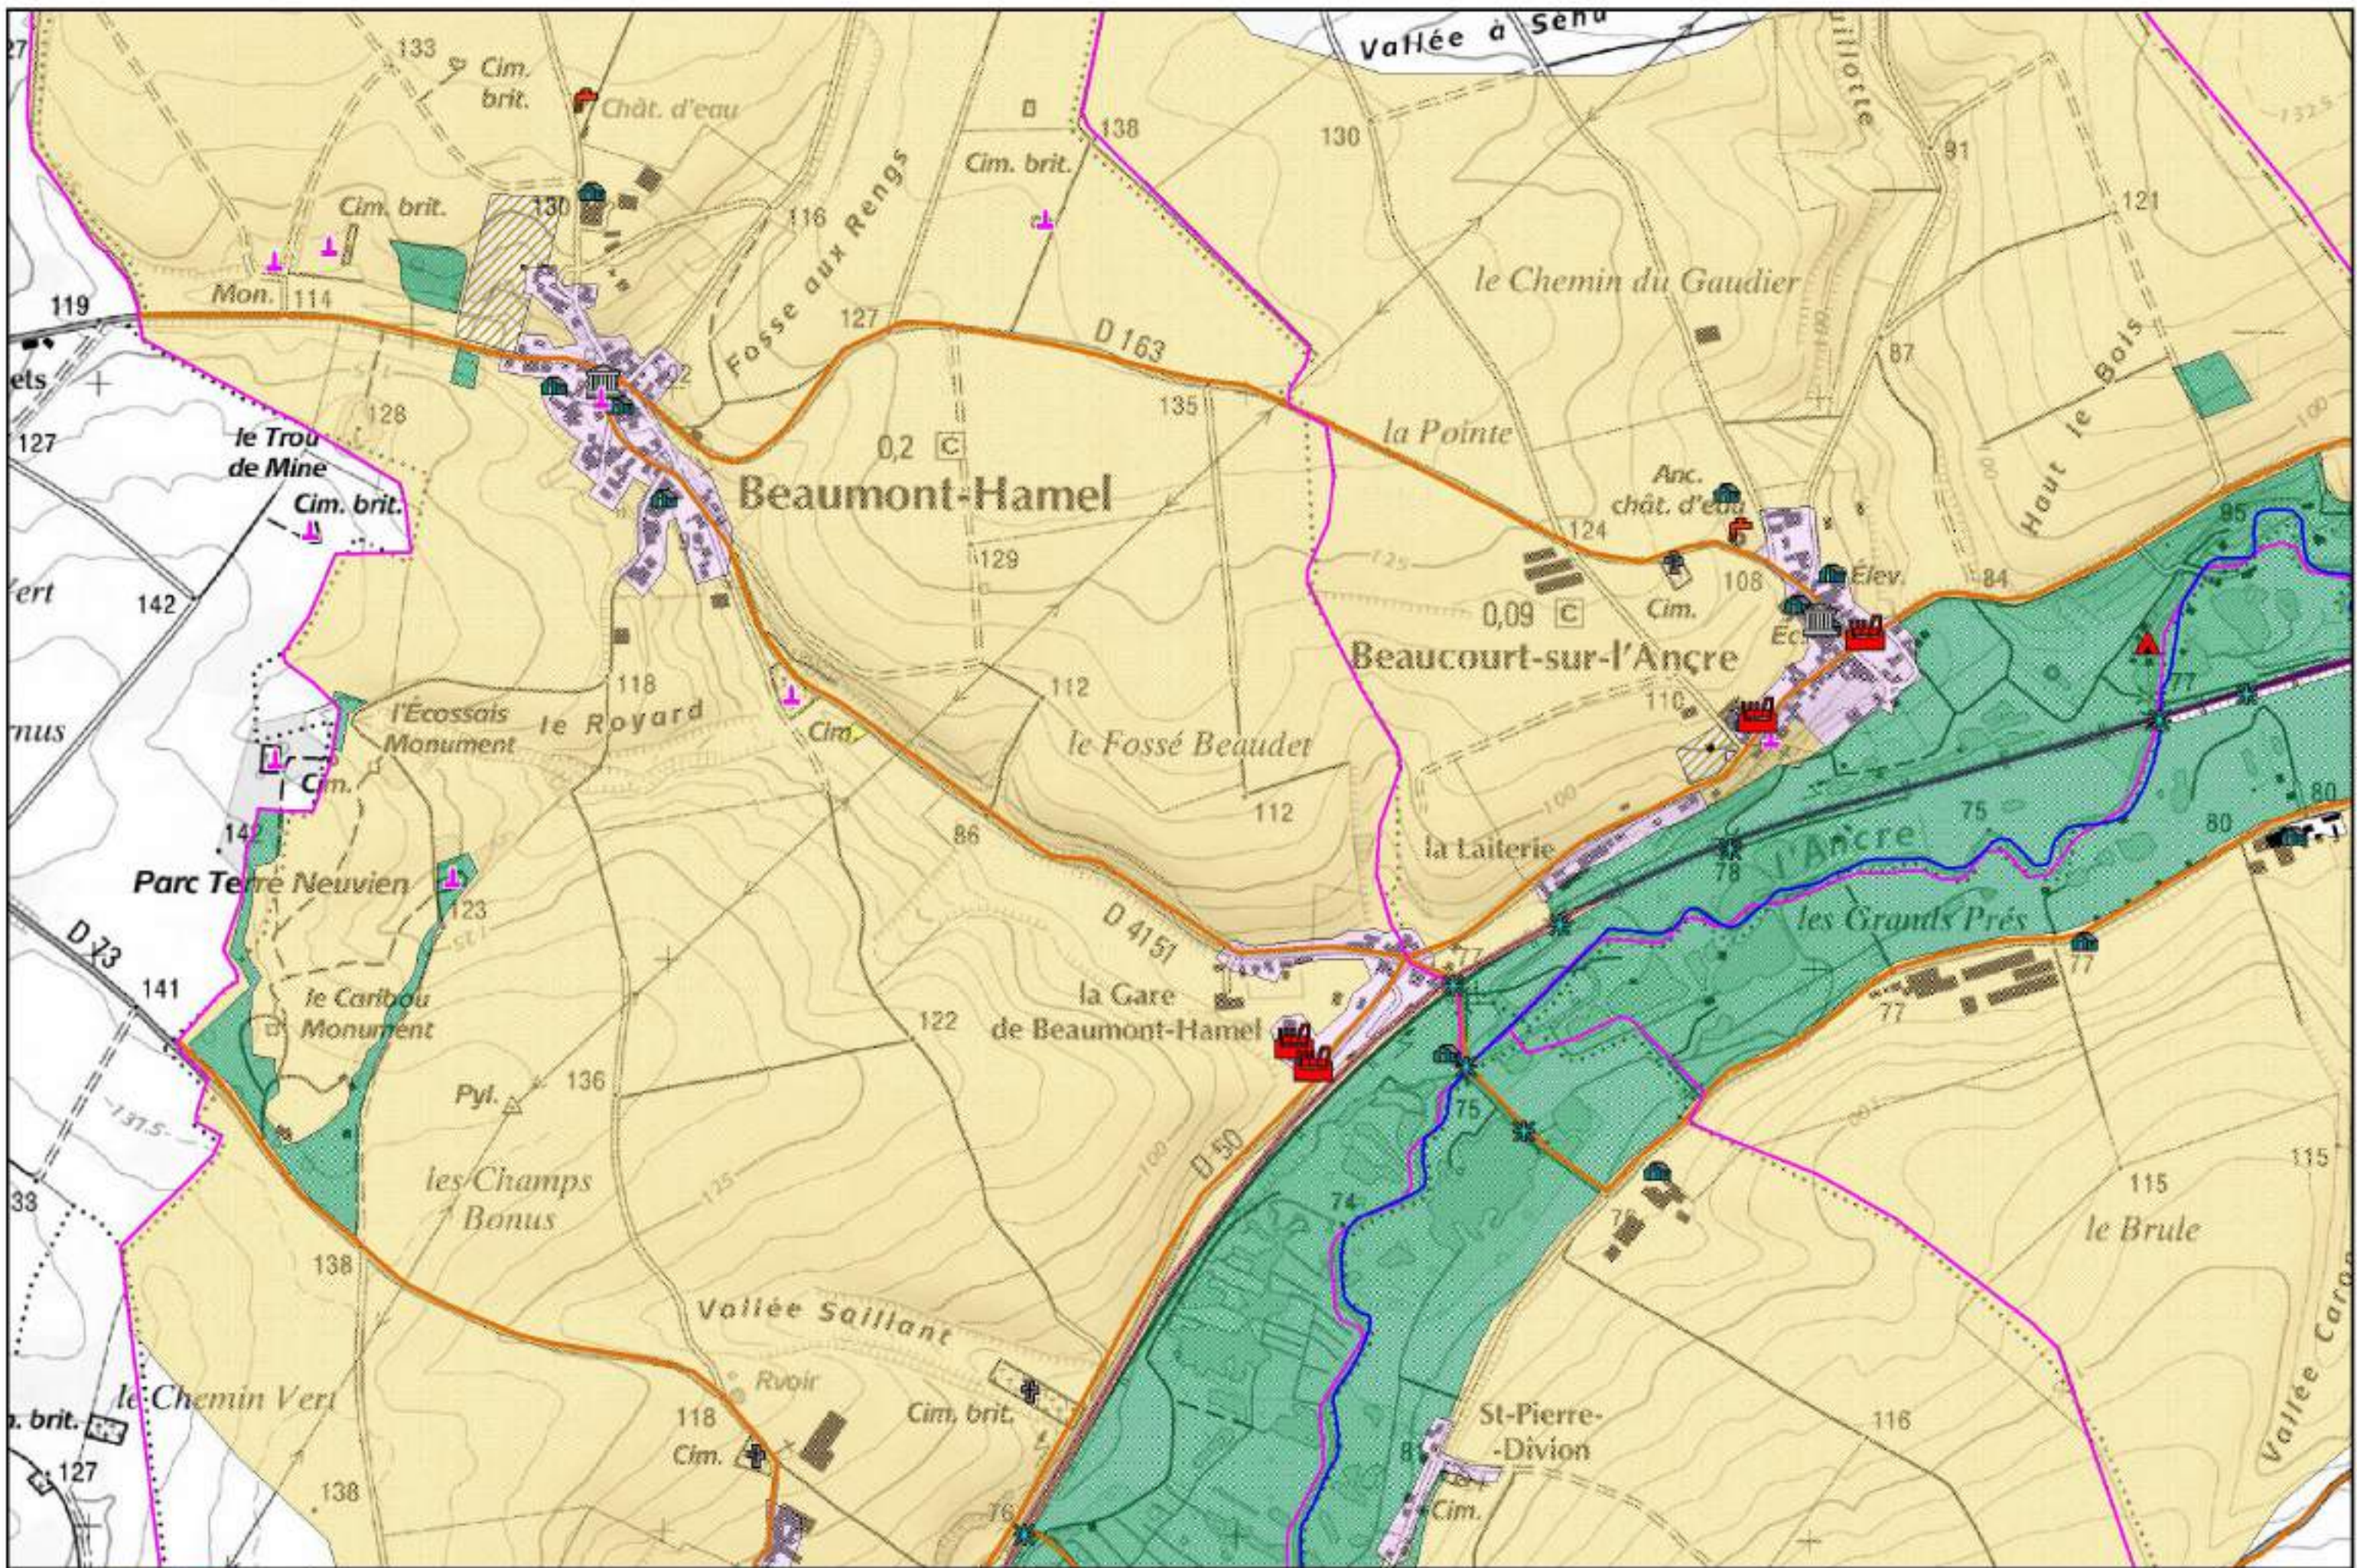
Vallée à Sena
27
133
Cim. brit.
Chât. d'eau
138
Cim. brit.
130
91
Cim. brit.
130
116
121
Fosse aux Rengs
le Chemin du Gaudier
Mon.
114
119
127
D 163
87
le Bois
Haut
ets
135
la Pointe
128
127
le Trou de Mine
0,2
Beaumont-Hamel
Anc. chât. d'eau
Cim. brit.
124
85
129
108
Élev.
84
Vert
142
0,09
Cim.
Beaucourt-sur-l'Ancre
Éc.
118
112
77
l'Écossais Monument
le Royard
110
le Fossé Beaudet
Cim.
Cim.
nus
112
75
80
142
86
la Laiterie
80
l'Ancre
78
Parc Terre Neuvien
123
les Grands Prés
D 73
D 4151
77
141
le Caribou Monument
la Gare de Beaumont-Hamel
77
122
77
Pyl.
136
75
115
les Champs Bonus
74
115
33
138
le Brule
Vallée Saillant
Rvoir
Vallée Caro
le Chemin Vert
118
Cim. brit.
116
brit.
Cim.
St-Pierre-Divion
127
138
Cim.
D 50
76